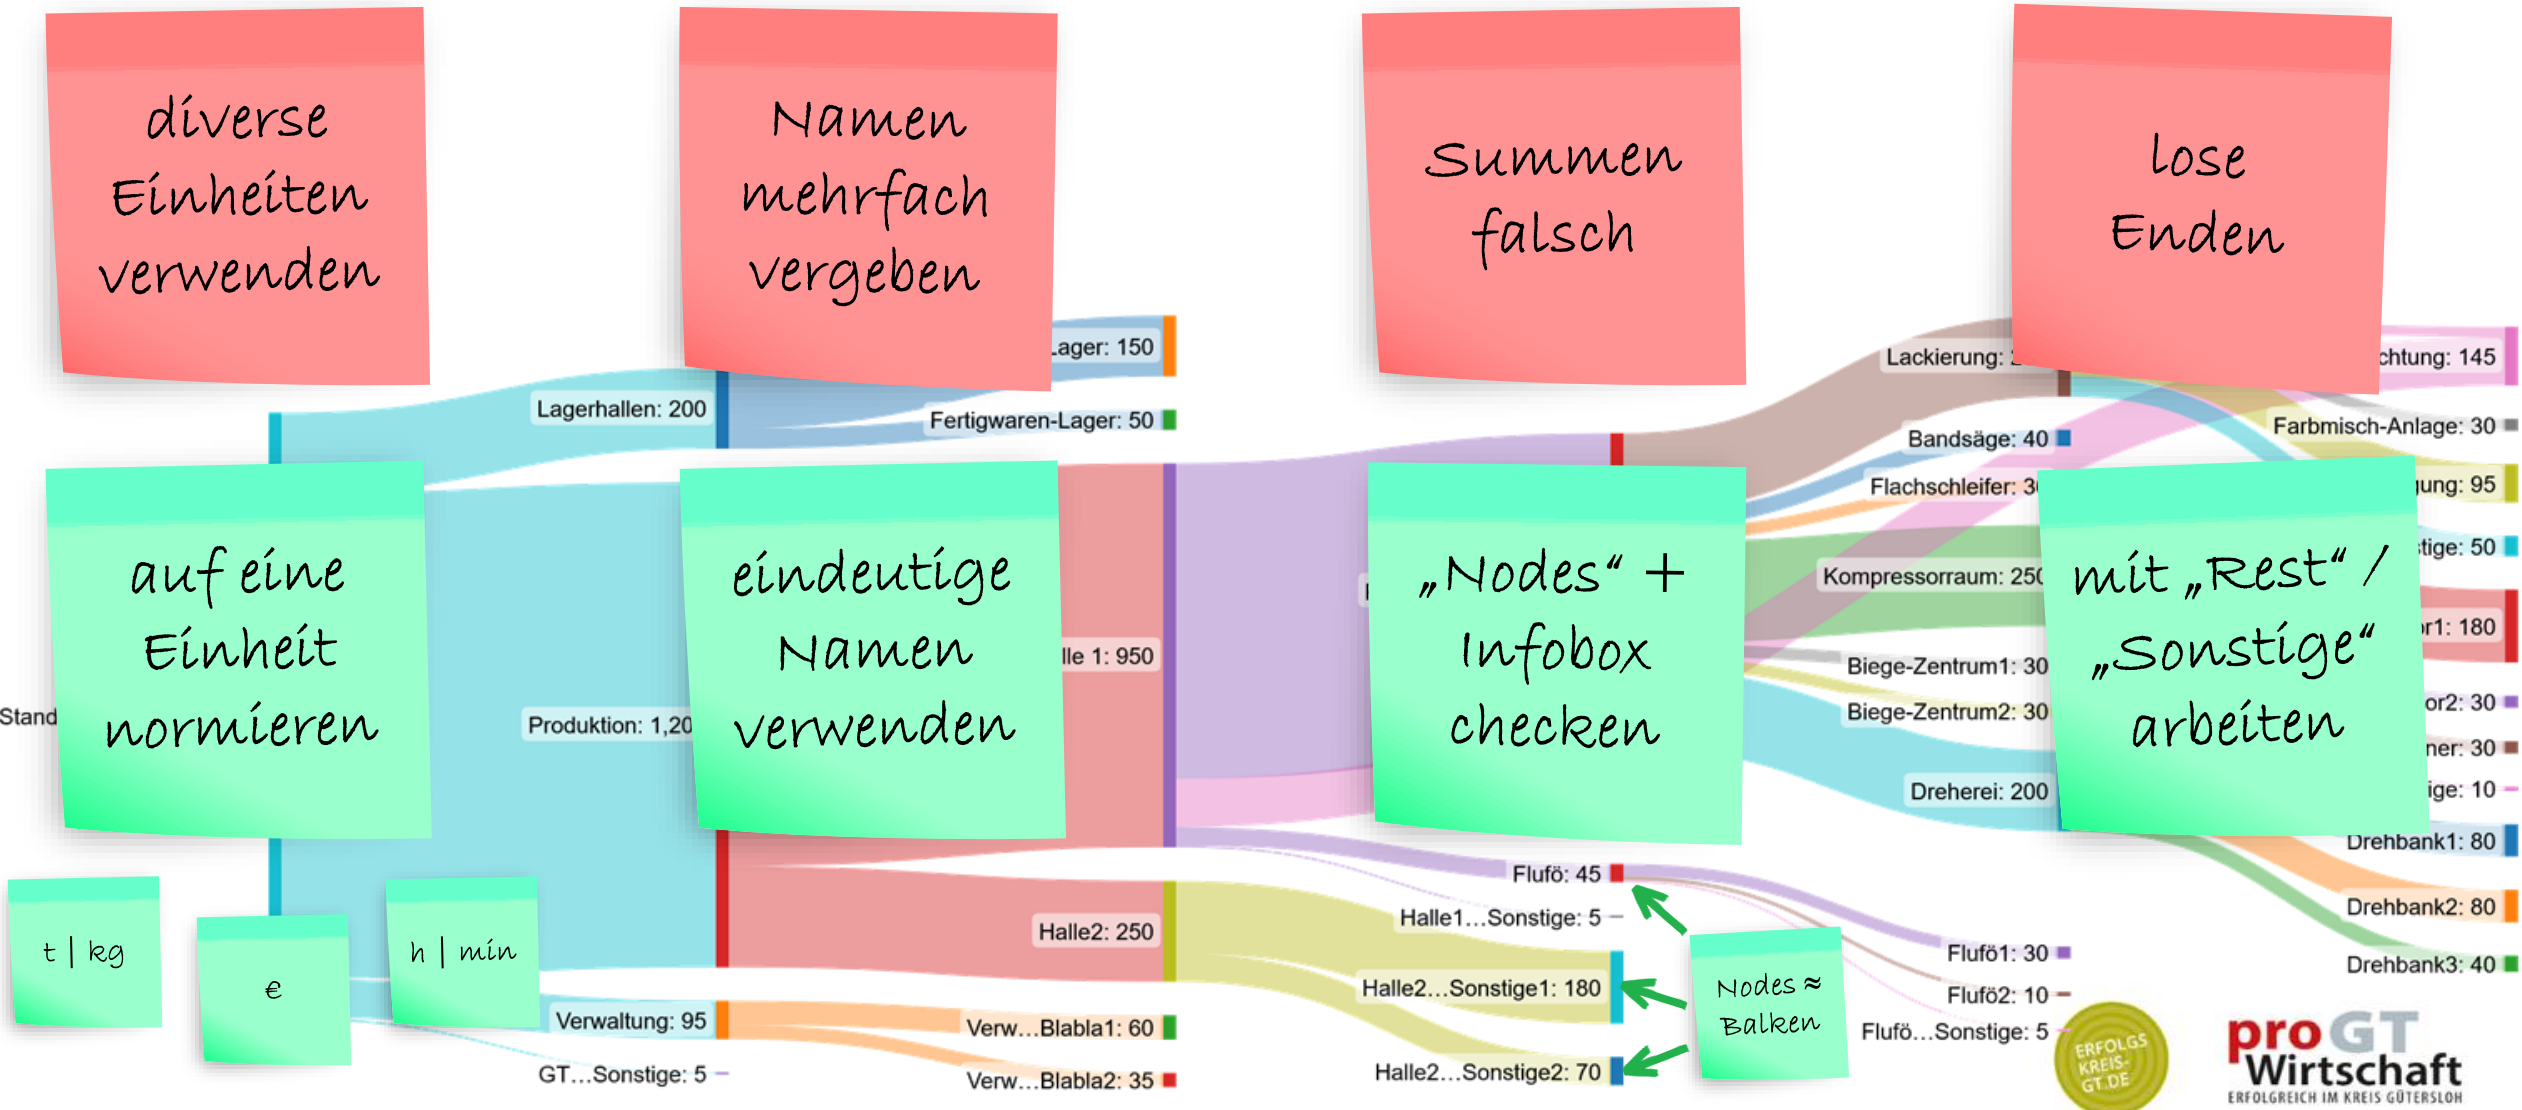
diverse Einheiten verwenden

Namen mehrfach vergeben

Summen falsch

lose Enden

auf eine Einheit normieren

eindeutige Namen verwenden

„Nodes“ + Infobox checken

mit „Rest“ / „Sonstige“ arbeiten

t | kg

€

h | min

Nodes ≈ Balken

Lager: 150

Lagerhallen: 200

Fertigwaren-Lager: 50

Lackierung:

chtung: 145

Bandsäge: 40

Farbmisch-Anlage: 30

Flachschleifer: 3

ung: 95

tige: 50

Kompressorraum: 25

r1: 180

Stand

Produktion: 1,20

lle 1: 950

Biege-Zentrum1: 30

Biege-Zentrum2: 30

or2: 30

ner: 30

ige: 10

Dreherei: 200

Drehbank1: 80

Flufö: 45

Halle1…Sonstige: 5

Drehbank2: 80

Halle2: 250

Fluföl: 30

Drehbank3: 40

Halle2…Sonstige1: 180

Flufö2: 10

Verwaltung: 95

Verw…Blabla1: 60

Flufö…Sonstige: 5

GT…Sonstige: 5

Verw…Blabla2: 35

Halle2…Sonstige2: 70

ERFOLGS KREIS-GT.DE

pro GT Wirtschaft
ERFOLGREICH IM KREIS GÜTERSLOH